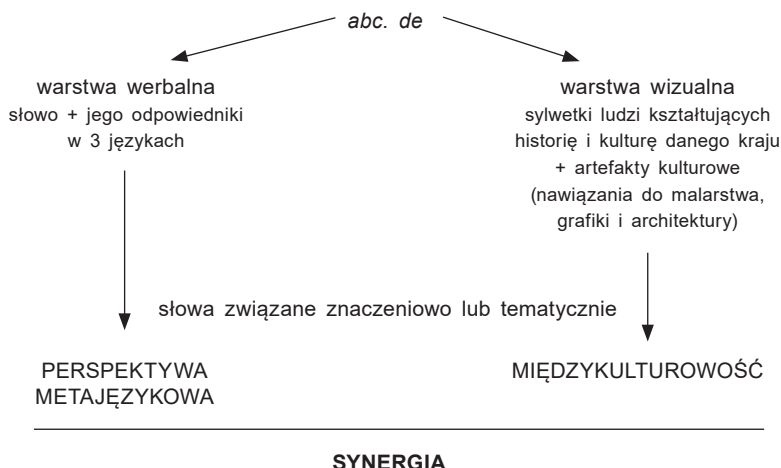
abc. de

warstwa werbalna
słowo + jego odpowiedniki w 3 językach

warstwa wizualna
sylwetki ludzi kształtujących historię i kulturę danego kraju + artefakty kulturowe (nawiązania do malarstwa, grafiki i architektury)

słowa związane znaczeniowo lub tematycznie

PERSPEKTYWA METAJĘZYKOWA

MIĘDZYKULTUROWOŚĆ

SYNERGIA